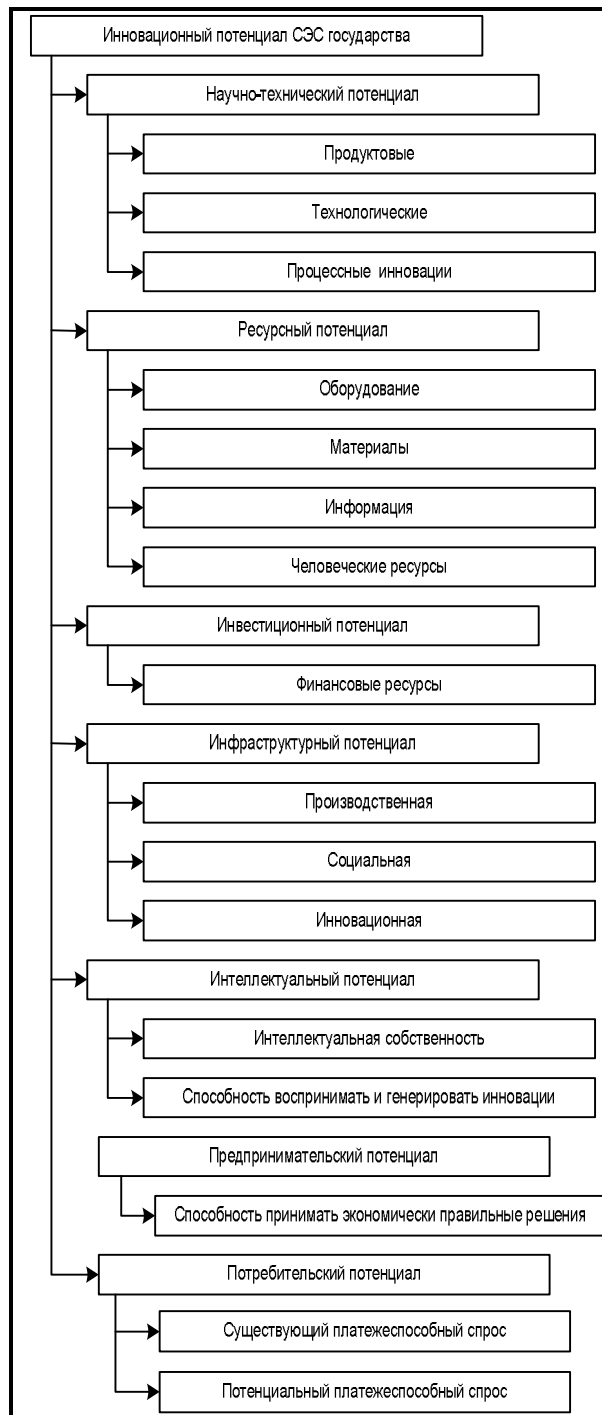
Инновационный потенциал СЭС государства

Научно-технический потенциал

Продуктовые

Технологические

Процессные инновации

Ресурсный потенциал

Оборудование

Материалы

Информация

Человеческие ресурсы

Инвестиционный потенциал

Финансовые ресурсы

Инфраструктурный потенциал

Производственная

Социальная

Инновационная

Интеллектуальный потенциал

Интеллектуальная собственность

Способность воспринимать и генерировать инновации

Предпринимательский потенциал

Способность принимать экономически правильные решения

Потребительский потенциал

Существующий платежеспособный спрос

Потенциальный платежеспособный спрос